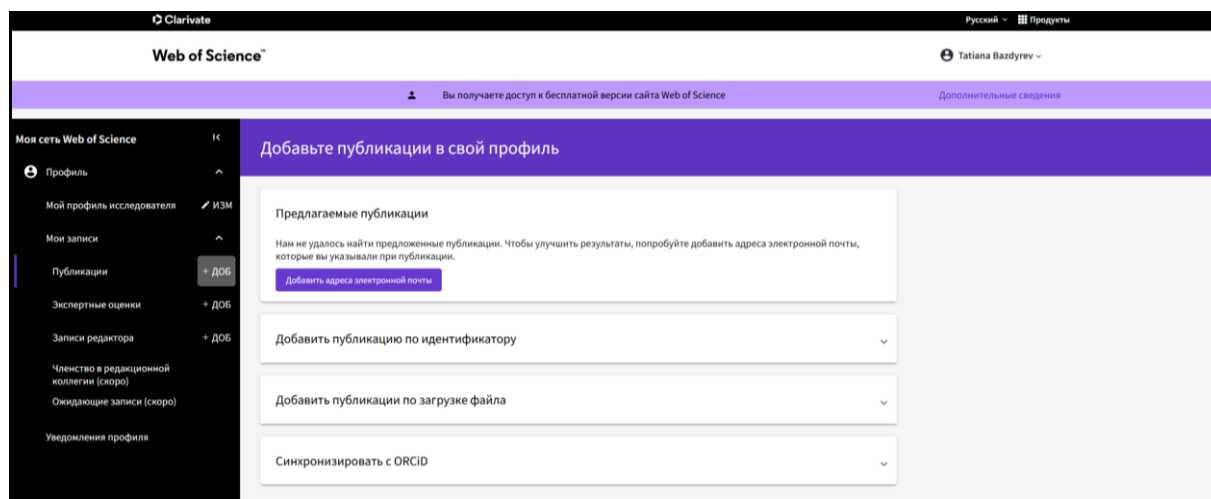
Clarivate

Русский Продукты

Web of Science™

Tatiana Bazdyrev

Вы получаете доступ к бесплатной версии сайта Web of Science

Дополнительные сведения

Моя сеть Web of Science

Профиль

Мой профиль исследователя ИЗМ

Мои записи

Публикации + ДОБ

Экспертные оценки + ДОБ

Записи редактора + ДОБ

Членство в редакционной коллегии (скоро)

Ожидающие записи (скоро)

Уведомления профиля

Добавьте публикации в свой профиль

Предлагаемые публикации

Нам не удалось найти предложенные публикации. Чтобы улучшить результаты, попробуйте добавить адреса электронной почты, которые вы указывали при публикации.

Добавить адреса электронной почты

Добавить публикацию по идентификатору

Добавить публикации по загрузке файла

Синхронизировать с ORCiD